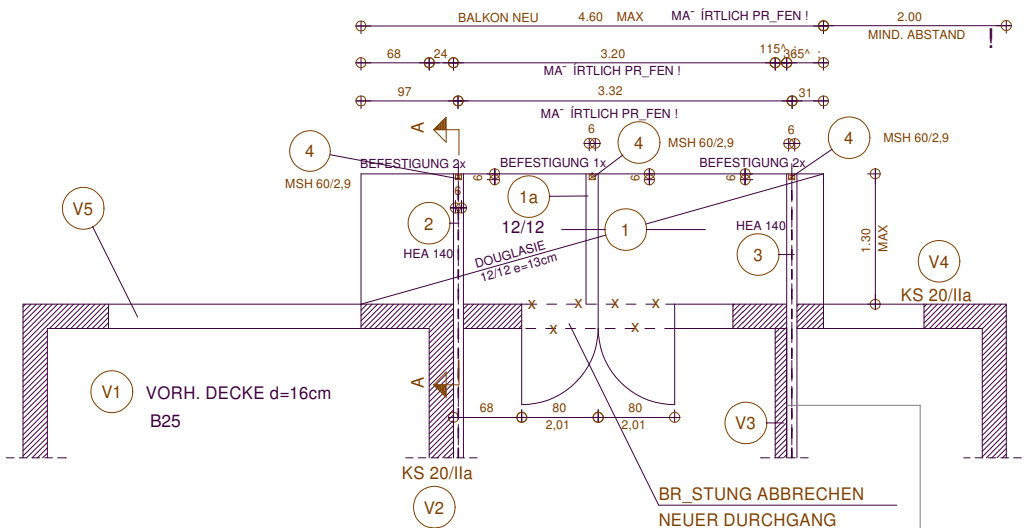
BALKON NEU 4.60 MAX MA¯ ÍRTLICH PR_FEN ! 2.00
MIND. ABSTAND !
68 24 3.20 115^ 365^
MA¯ ÍRTLICH PR_FEN !
97 3.32 31
MA¯ ÍRTLICH PR_FEN !
A
6
4 MSH 60/2,9
6
4 MSH 60/2,9
4
BEFESTIGUNG 2x BEFESTIGUNG 1x BEFESTIGUNG 2x
MSH 60/2,9
6 6 6 6
1a
6
V5
2
12/12
1
HEA 140
HEA 140
1.30 MAX
DOUGLASIE
12/12 e=13cm
3
V4
KS 20/IIa
x x x x
x x
A
V1 VORH. DECKE d=16cm
B25
68 80 80
2,01 2,01
V3
KS 20/IIa
V2
BR_STUNG ABBRECHEN
NEUER DURCHGANG